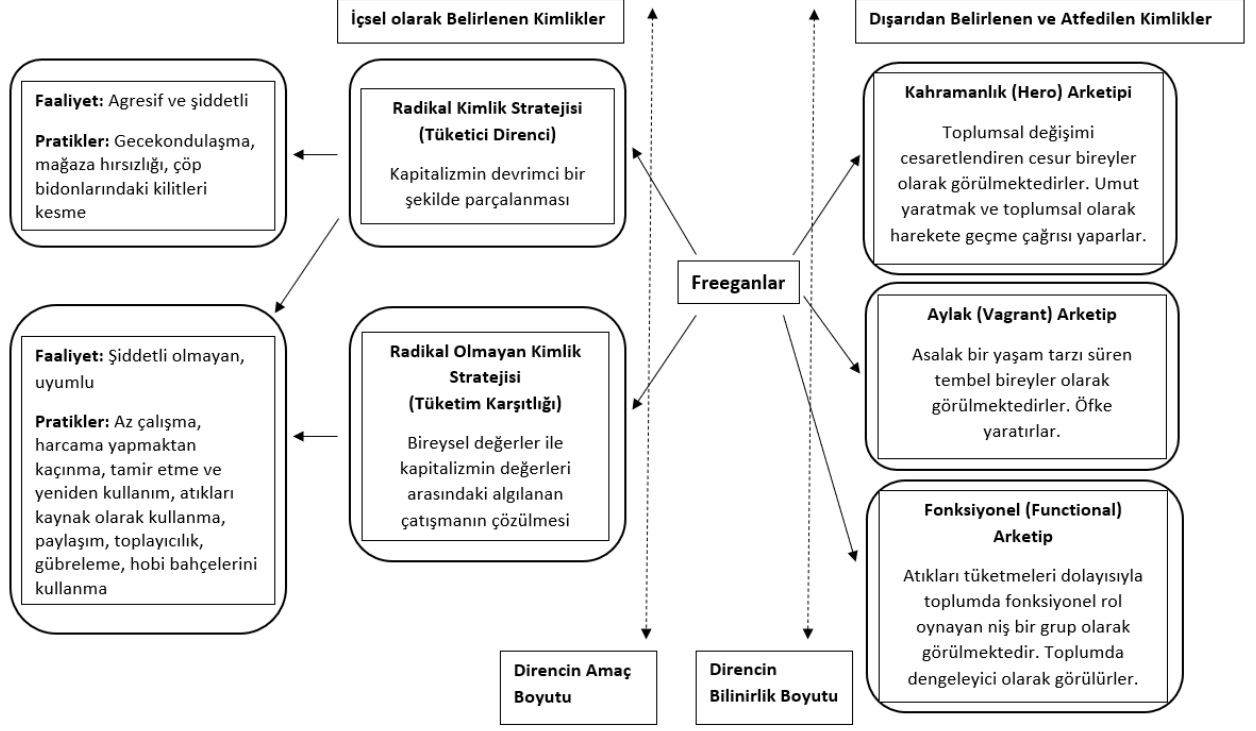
İçsel olarak Belirlenen Kimlikler

Dışarıdan Belirlenen ve Atfedilen Kimlikler

**Faaliyet:** Agresif ve şiddetli

**Pratikler:** Gecekondulaşma, mağaza hırsızlığı, çöp bidonlarındaki kilitleri kesme

**Radikal Kimlik Stratejisi (Tüketici Direnci)**

Kapitalizmin devrimci bir şekilde parçalanması

**Kahramanlık (Hero) Arketipi**

Toplumsal değişimi cesaretlendiren cesur bireyler olarak görülmektedirler. Umut yaratmak ve toplumsal olarak harekete geçme çağrısı yaparlar.

**Freeganlar**

**Faaliyet:** Şiddetli olmayan, uyumlu

**Pratikler:** Az çalışma, harcama yapmaktan kaçınma, tamir etme ve yeniden kullanım, atıkları kaynak olarak kullanma, paylaşım, toplayıcılık, gübreleme, hobi bahçelerini kullanma

**Radikal Olmayan Kimlik Stratejisi (Tüketim Karşıtlığı)**

Bireysel değerler ile kapitalizmin değerleri arasındaki algılanan çatışmanın çözülmesi

**Aylak (Vagrant) Arketip**

Asalak bir yaşam tarzı süren tembel bireyler olarak görülmektedirler. Öfke yaratırlar.

**Fonksiyonel (Functional) Arketip**

Atıkları tüketmeleri dolayısıyla toplumda fonksiyonel rol oynayan niş bir grup olarak görülmektedir. Toplumda dengeleyici olarak görülürler.

**Direncin Amaç Boyutu**

**Direncin Bilinirlik Boyutu**